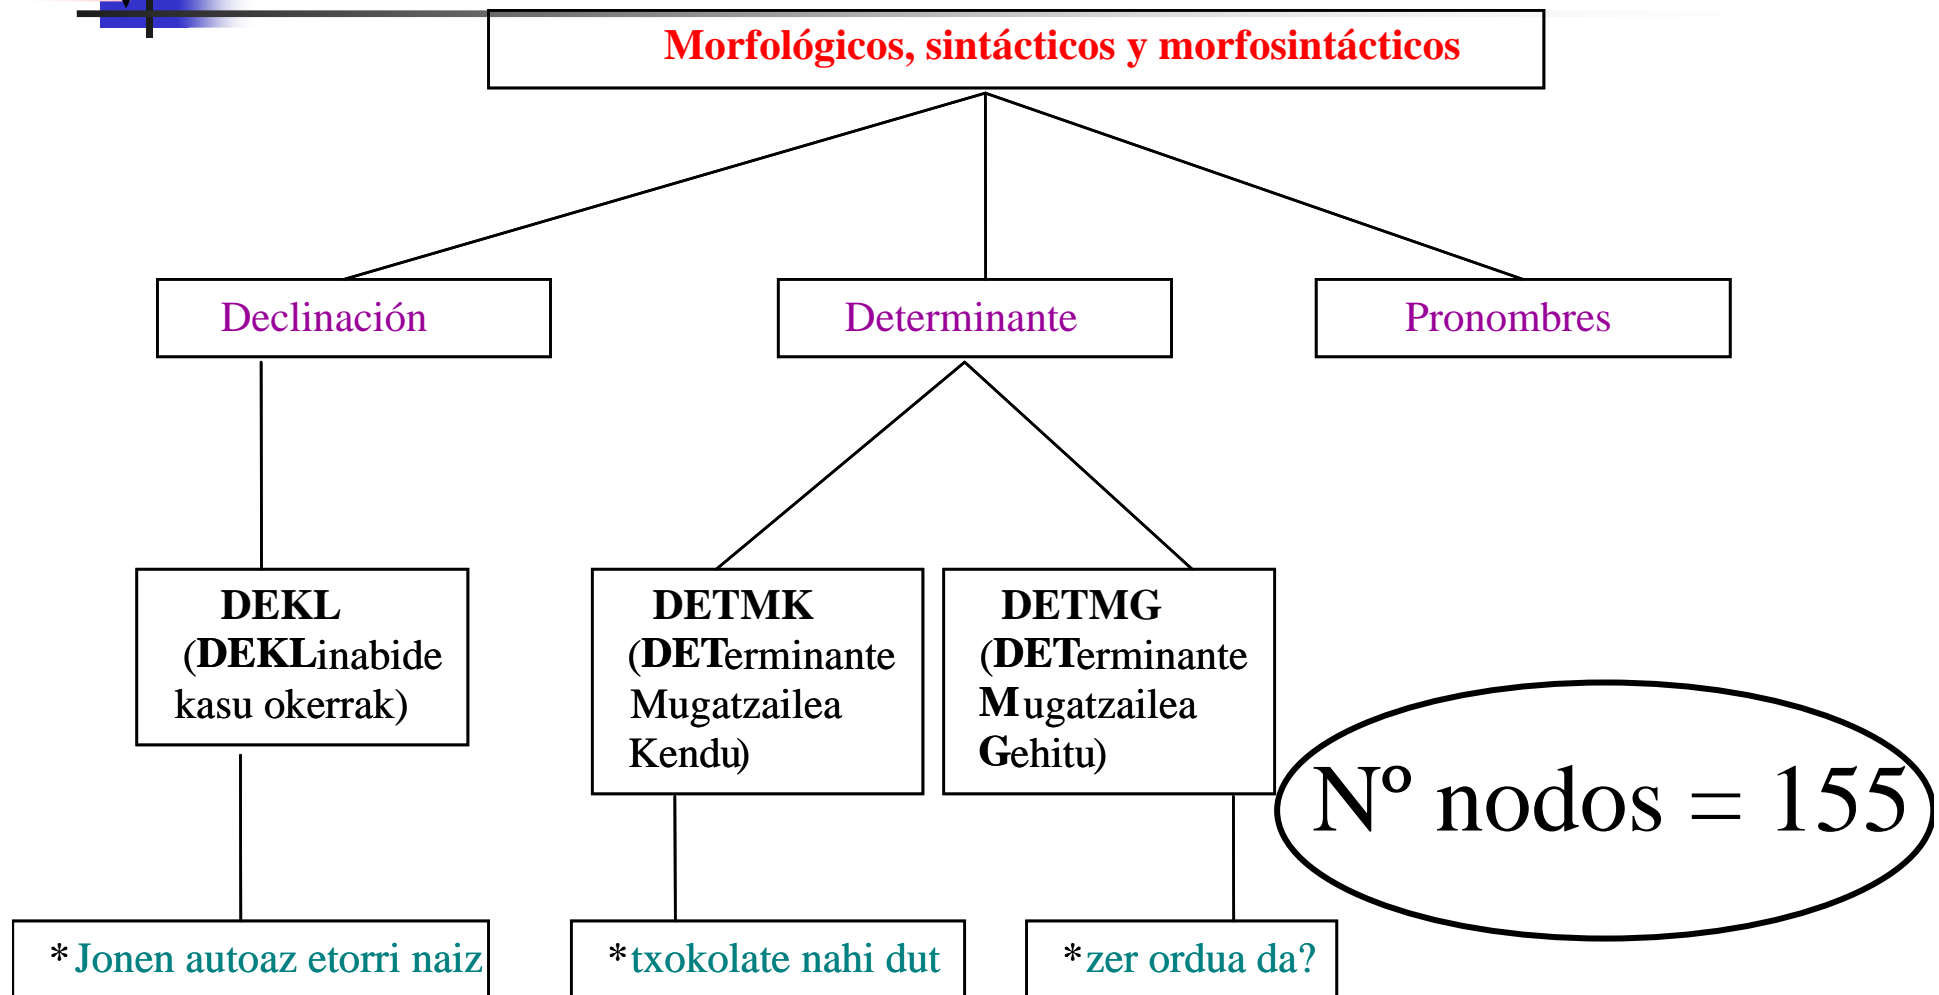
Morfológicos, sintácticos y morfosintácticos

Declinación

Determinante

Pronombres

DEKL (DEKLinabide kasu okerrak)

DETMK (DETerminante Mugatzailea Kendu)

DETMG (DETerminante Mugatzailea Gehitu)

Nº nodos = 155

*Jonen autoaz etorri naiz

*txokolate nahi dut

*zer ordua da?